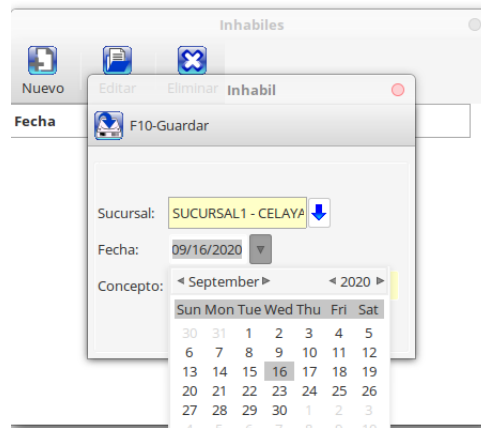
Inhabiles

Nuevo
Editar
Eliminar
Inhabil

Fecha

F10-Guardar

Sucursal: SUCURSAL1 - CELAYA

Fecha: 09/16/2020

Concepto:

◀ September ▶ ◀ 2020 ▶

| Sun | Mon | Tue | Wed | Thu | Fri | Sat |
|---|---|---|---|---|---|---|
| 30 | 31 | 1 | 2 | 3 | 4 | 5 |
| 6 | 7 | 8 | 9 | 10 | 11 | 12 |
| 13 | 14 | 15 | 16 | 17 | 18 | 19 |
| 20 | 21 | 22 | 23 | 24 | 25 | 26 |
| 27 | 28 | 29 | 30 | 1 | 2 | 3 |
| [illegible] | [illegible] | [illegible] | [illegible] | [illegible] | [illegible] | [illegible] |